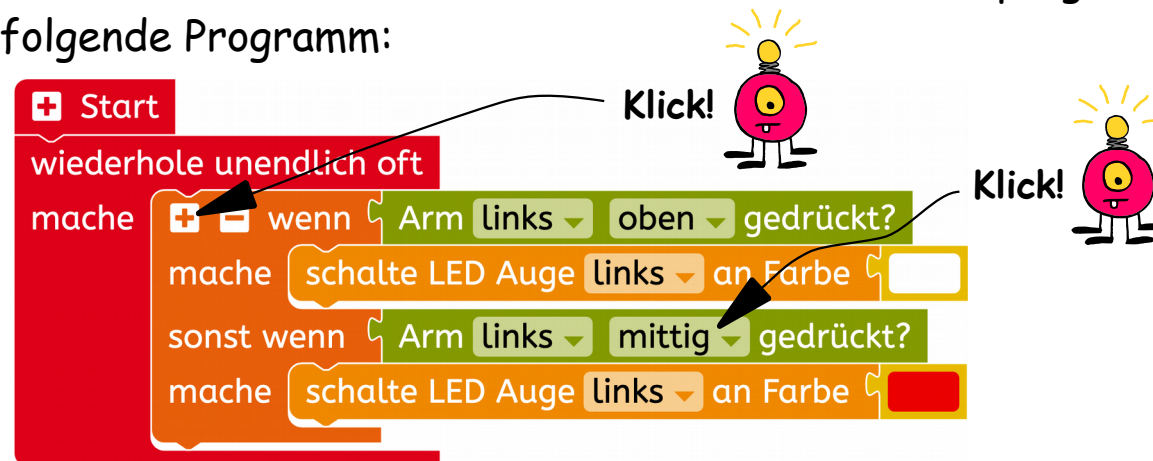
folgende Programm:

Start
wiederhole unendlich oft
mache
wenn Arm links oben gedrückt?
mache schalte LED Auge links an Farbe
sonst wenn Arm links mittig gedrückt?
mache schalte LED Auge links an Farbe

Klick!
Klick!